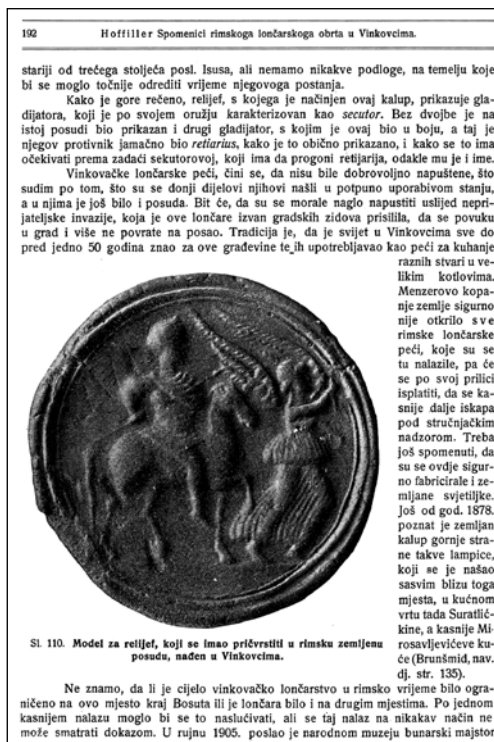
192 Hoffiller Spomenici rimskoga lončarskoga obrta u Vinkovcima.

stariji od trećega stoljeća posl. Isusa, ali nemamo nikakve podloge, na temelju koje bi se moglo točnije odrediti vrijeme njegovoga postanja.

Kako je gore rečeno, relijef, s kojega je načinjen ovaj kalup, prikazuje gladijatora, koji je po svojem oružju karakteriziran kao *secutor*. Bez dvojbe je na istoj posudi bio prikazan i drugi gladijator, s kojim je ovaj bio u boju, a taj je njegov protivnik jamačno bio *retiarius*, kako je to obično prikazano, i kako se to ima očekivati prema zadaći sekutorovoj, koji ima da progoni retijarija, odakle mu je i ime.

Vinkovačke lončarske peći, čini se, da nisu bile dobrovoljno napuštene, što sudim po tom, što su se donji dijelovi njihovi našli u potpuno uporabivom stanju, a u njima je još bilo i posuda. Bit će, da su se morale naglo napustiti uslijed neprijateljske invazije, koja je ove lončare izvan gradskih zidova prisilila, da se povuku u grad i više ne povrate na posao. Tradicija je, da je svijet u Vinkovcima sve do pred jedno 50 godina znao za ove građevine te ih upotrebljavao kao peći za kuhanje raznih stvari u velikim kotlovima. Menzerovo kopanje zemlje sigurno nije otkrilo sve rimske lončarske peći, koje su se tu nalazile, pa će se po svoj prilici isplatiti, da se kasnije dalje iskapa pod stručnjačkim nadzorom. Treba još spomenuti, da su se ovdje sigurno fabricirale i zemljane svjetiljke. Još od god. 1878. poznat je zemljan kalup gornje strane takve lampice, koji se je našao sasvim blizu toga mjesta, u kućnom vrtu tada Suratlićkine, a kasnije Mirosavljevićeve kuće (Brunšmid, nav. dj. str. 135).

Sl. 110. Model za relijef, koji se imao pričvrstiti u rimsku zemljenu posudu, nađen u Vinkovcima.

Ne znamo, da li je cijelo vinkovačko lončarstvo u rimsko vrijeme bilo ograničeno na ovo mjesto kraj Bosuta ili je lončara bilo i na drugim mjestima. Po jednom kasnijem nalazu moglo bi se to naslućivati, ali se taj nalaz na nikakav način ne može smatrati dokazom. U rujnu 1905. poslao je narodnom muzeju bunarski majstor